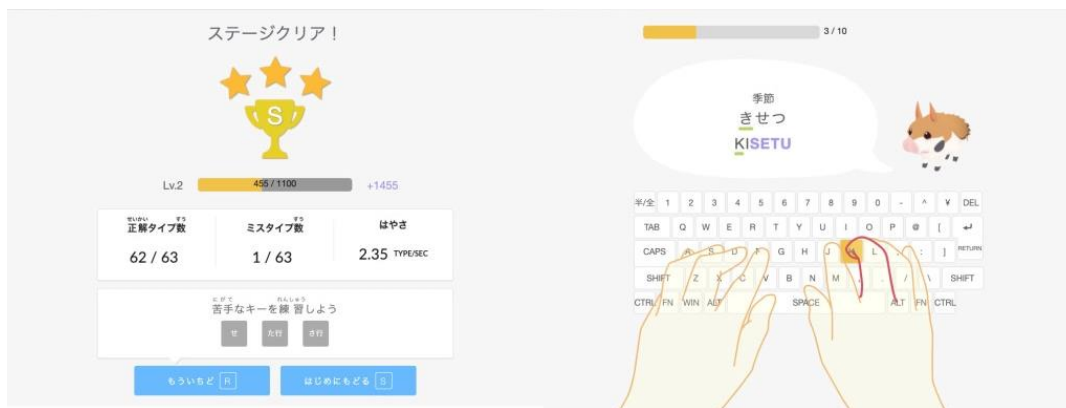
ステージクリア！

S

Lv.2 455 / 1100 +1455

| せいかい すう 正解タイプ数 | すう ミスタイプ数 | はやさ |
|---|---|---|
| 62 / 63 | 1 / 63 | 2.35 TYPE/SEC |

にがて れんしゅう 苦手なキーを練習しよう

せ た行 さ行

もういちど R はじめにもどる S

3 / 10

季節
きせつ
KISETU

半/全 1 2 3 4 5 6 7 8 9 0 - ^ ¥ DEL
TAB Q W E R T Y U I O P @ [ ↵
CAPS A S D F G H J K L ; : ] RETURN
SHIFT Z X C V B N M , . / \ SHIFT
CTRL FN WIN ALT SPACE ALT FN CTRL